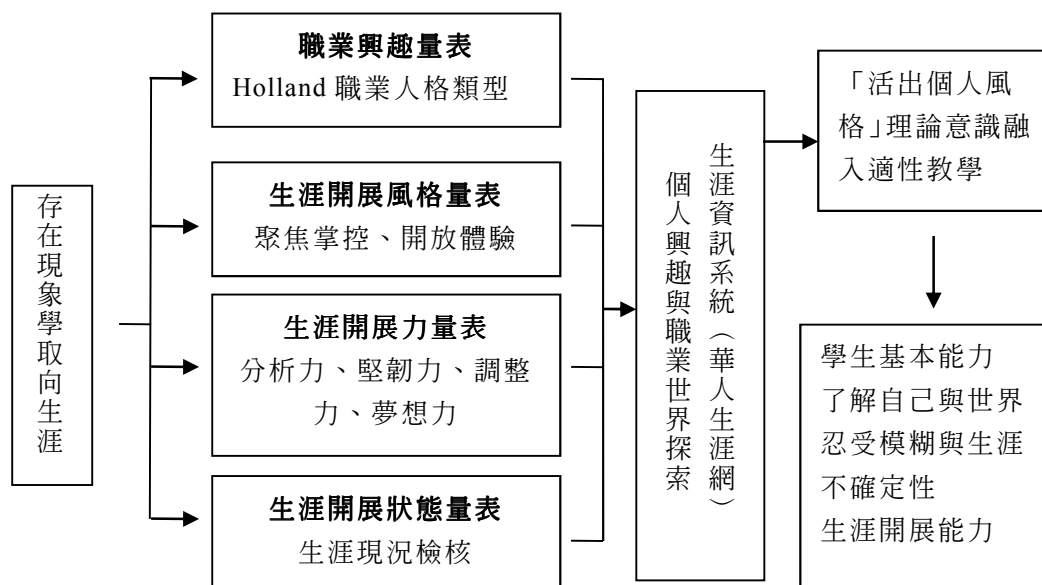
存在現象學取向生涯

職業興趣量表
Holland 職業人格類型

生涯開展風格量表
聚焦掌控、開放體驗

生涯開展力量表
分析力、堅韌力、調整力、夢想力

生涯開展狀態量表
生涯現況檢核

生涯資訊系統（華人生涯網）
個人興趣與職業世界探索

「活出個人風格」理論意識融入適性教學

學生基本能力
了解自己與世界
忍受模糊與生涯不確定性
生涯開展能力